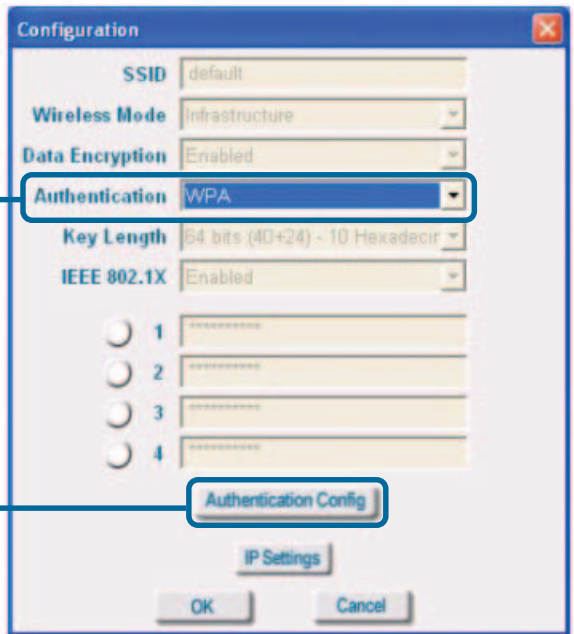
Configuration

SSID default

Wireless Mode Infrastructure

Data Encryption Enabled

Authentication WPA

Key Length 64 bits (40+24) - 10 Hexadecir

IEEE 802.1X Enabled

1 **********

2 **********

3 **********

4 **********

Authentication Config

IP Settings

OK

Cancel